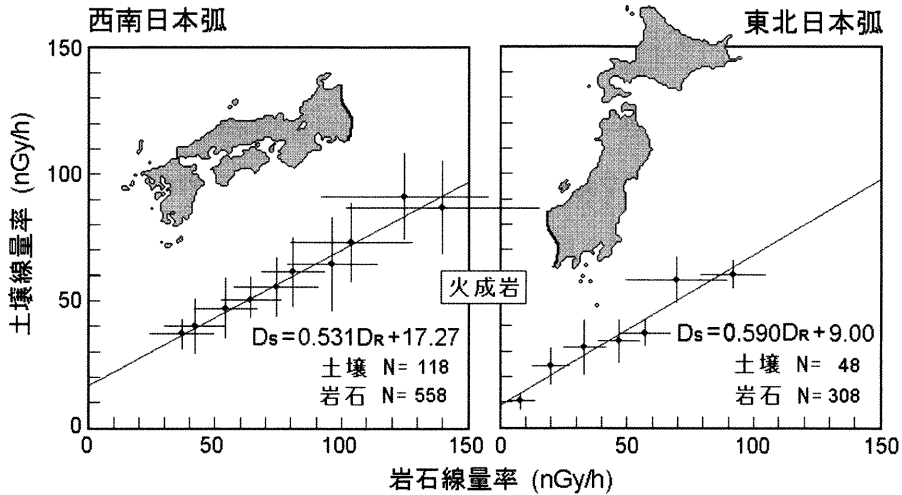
西南日本弧

東北日本弧

150

100

50

0

土壌線量率 (nGy/h)

火成岩

$D_S = 0.531D_R + 17.27$
土壌 N= 118
岩石 N= 558

$D_S = 0.590D_R + 9.00$
土壌 N= 48
岩石 N= 308

0 50 100 150

50 100 150

岩石線量率 (nGy/h)